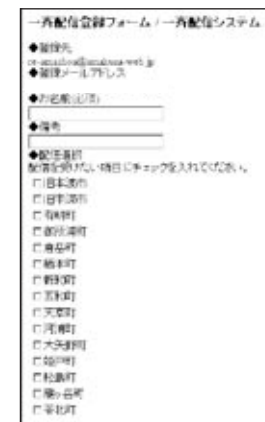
一斉配信登録フォーム / 一斉配信システム

◆登録先
ce-amakusa@amakusa-web.jp
◆登録メールアドレス

◆お名前(必須)

◆電話

◆配信選択
配信を受けたい項目にチェックを入れてください。
☐ 日本語市
☐ 旧本渡市
☐ 有明町
☐ 御所浦町
☐ 倉岳町
☐ 栖本町
☐ 新和町
☐ 五和町
☐ 天草町
☐ 河浦町
☐ 大矢野町
☐ 姫戸町
☐ 松島町
☐ 龍ヶ岳町
☐ 苓北町